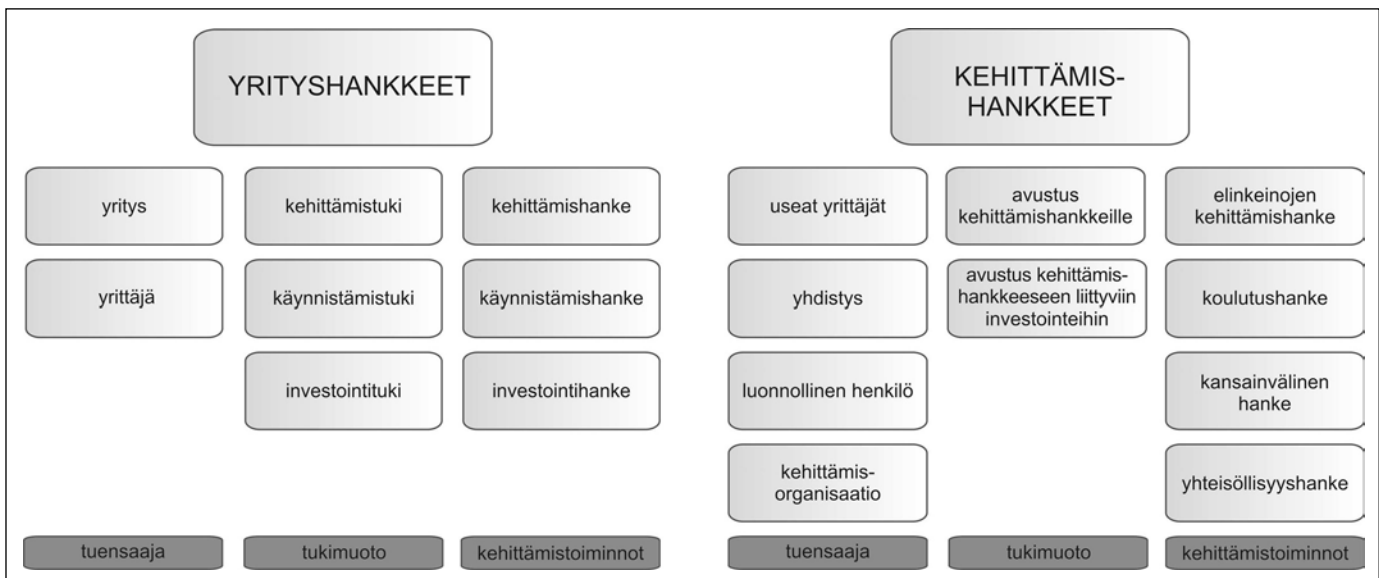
YRITYSHANKKEET

yritys

yrittäjä

tuensaaja

kehittämistuki

käynnistämistuki

investointituki

tukimuoto

kehittämishanke

käynnistämishanke

investointihanke

kehittämistoiminnot

KEHITTÄMIS-HANKKEET

useat yrittäjät

yhdistys

luonnollinen henkilö

kehittämis-organisaatio

tuensaaja

avustus kehittämishankkeille

avustus kehittämis-hankkeeseen liittyviin investointeihin

tukimuoto

elinkeinojen kehittämishanke

koulutushanke

kansainvälinen hanke

yhteisöllisyyshanke

kehittämistoiminnot